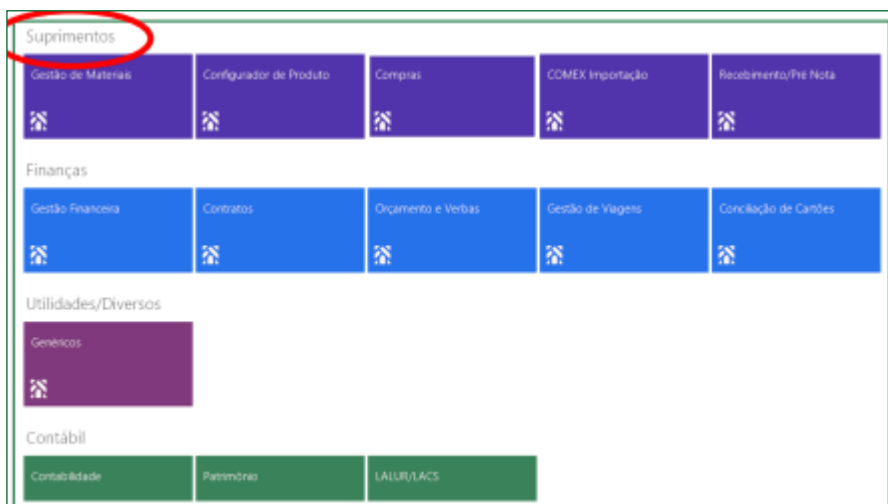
Suprimentos

Gestão de Materiais

Configurador de Produto

Compras

COMEX Importação

Recebimento/Pré Nota

Finanças

Gestão Financeira

Contratos

Orçamento e Verbas

Gestão de Viagens

Conciliação de Cartões

Utilidades/Diversos

Genéricos

Contábil

Contabilidade

Patrimônio

LALUR/LACS